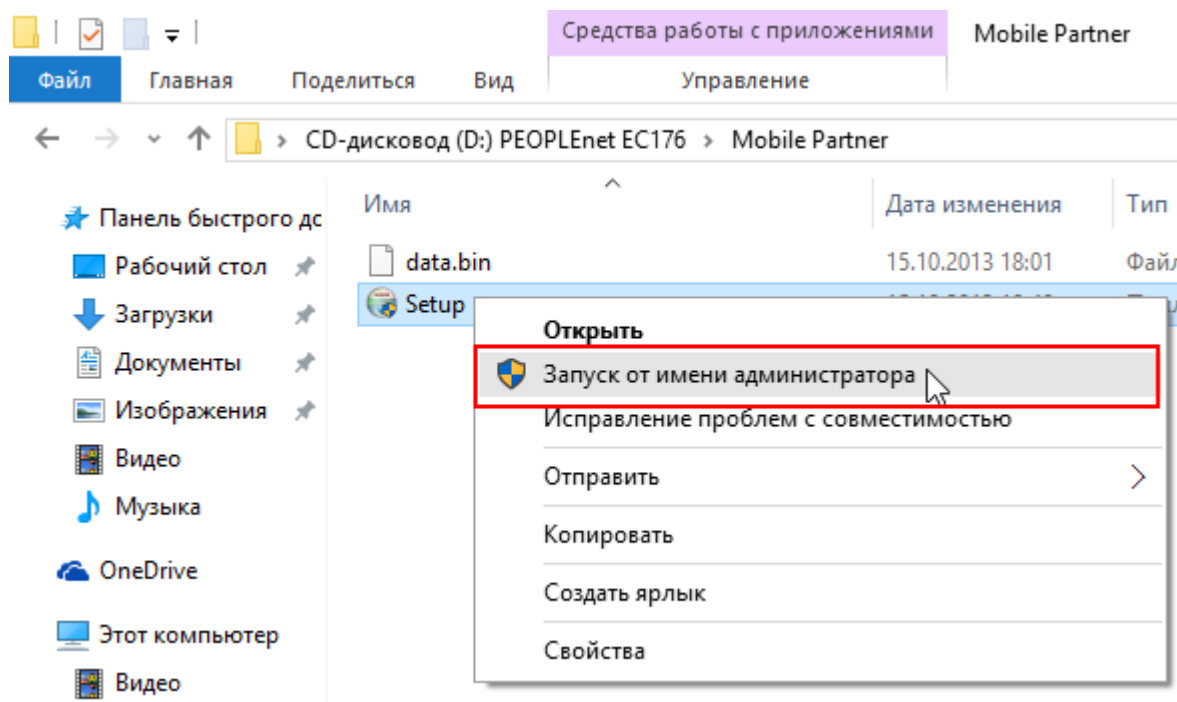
Средства работы с приложениями
Mobile Partner

Файл
Главная
Поделиться
Вид
Управление

CD-дисковод (D:) PEOPLEnet EC176 > Mobile Partner

Панель быстрого дс
Рабочий стол
Загрузки
Документы
Изображения
Видео
Музыка
OneDrive
Этот компьютер
Видео

| Имя | Дата изменения | Тип |
|---|---|---|
| data.bin | 15.10.2013 18:01 | Файл |
| Setup | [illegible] | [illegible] |

Открыть
Запуск от имени администратора
Исправление проблем с совместимостью
Отправить
Копировать
Создать ярлык
Свойства